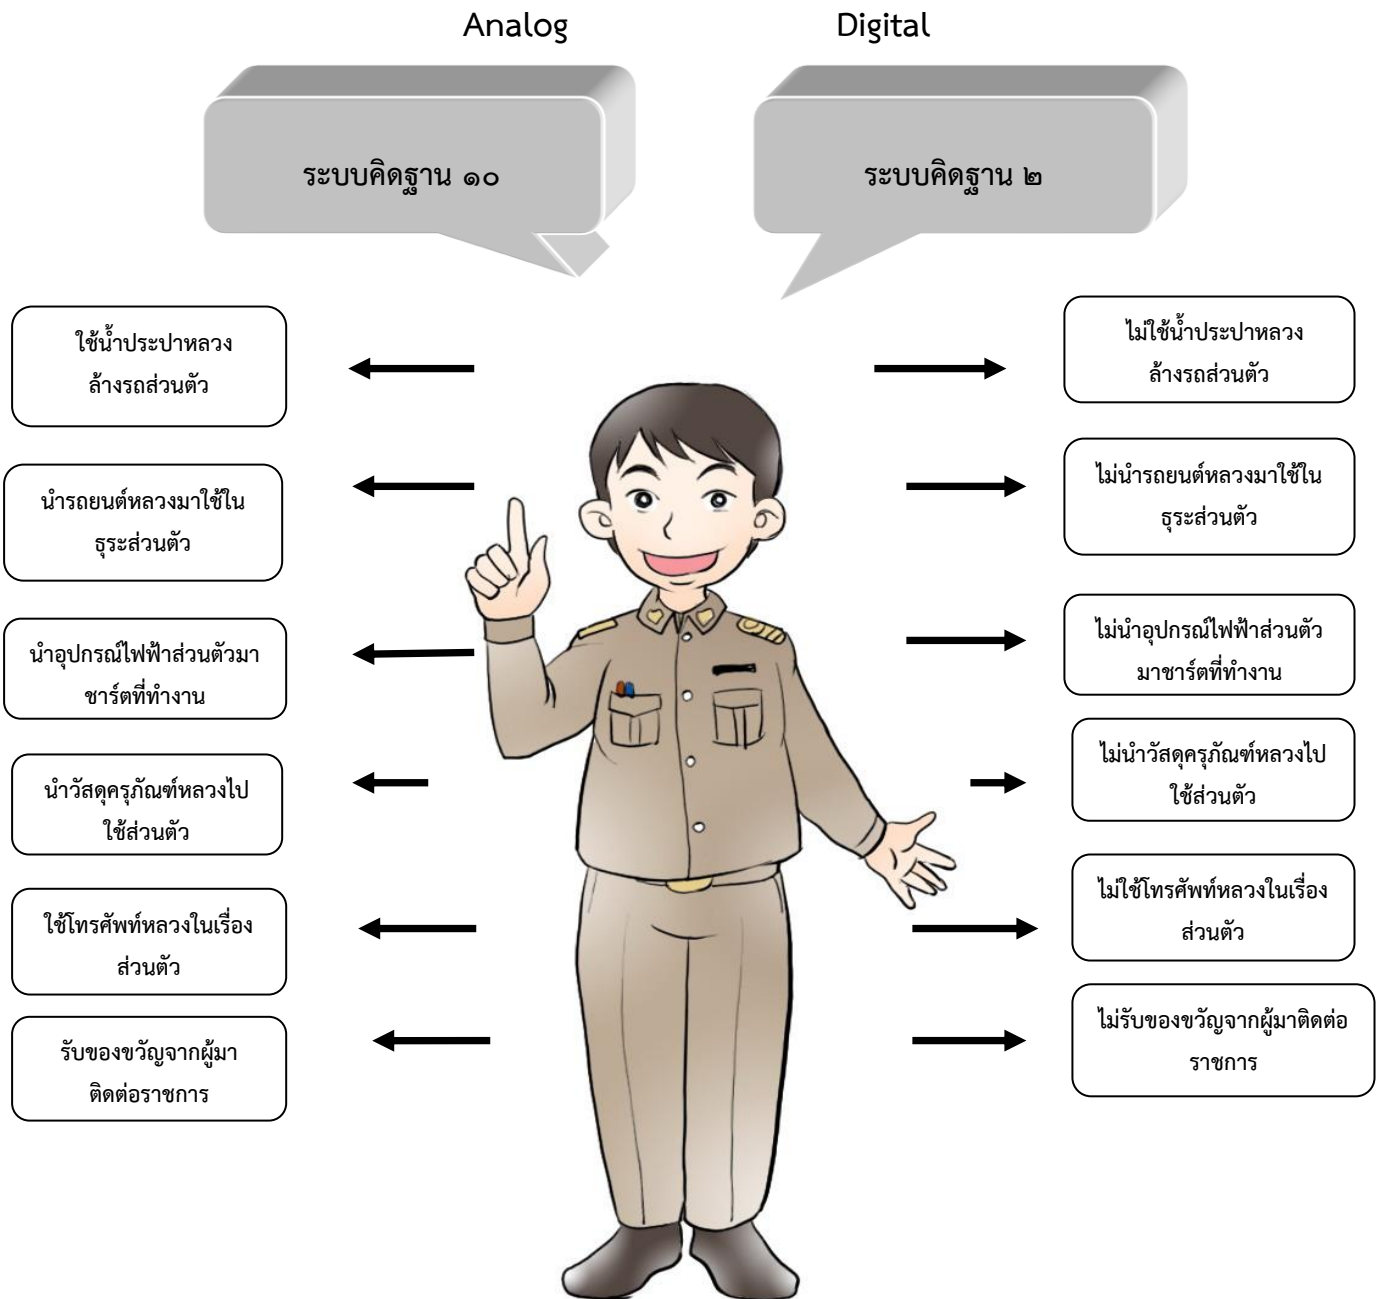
Analog

ระบบคิดฐาน ๑๐

ใช้น้ำประปาหลวงล้างรถส่วนตัว

นำรถยนต์หลวงมาใช้ในธุระส่วนตัว

นำอุปกรณ์ไฟฟ้าส่วนตัวมาชาร์ตที่ทำงาน

นำวัสดุครุภัณฑ์หลวงไปใช้ส่วนตัว

ใช้โทรศัพท์หลวงในเรื่องส่วนตัว

รับของขวัญจากผู้มาติดต่อราชการ

Digital

ระบบคิดฐาน ๒

ไม่ใช้น้ำประปาหลวงล้างรถส่วนตัว

ไม่นำรถยนต์หลวงมาใช้ในธุระส่วนตัว

ไม่นำอุปกรณ์ไฟฟ้าส่วนตัวมาชาร์ตที่ทำงาน

ไม่นำวัสดุครุภัณฑ์หลวงไปใช้ส่วนตัว

ไม่ใช้โทรศัพท์หลวงในเรื่องส่วนตัว

ไม่รับของขวัญจากผู้มาติดต่อราชการ